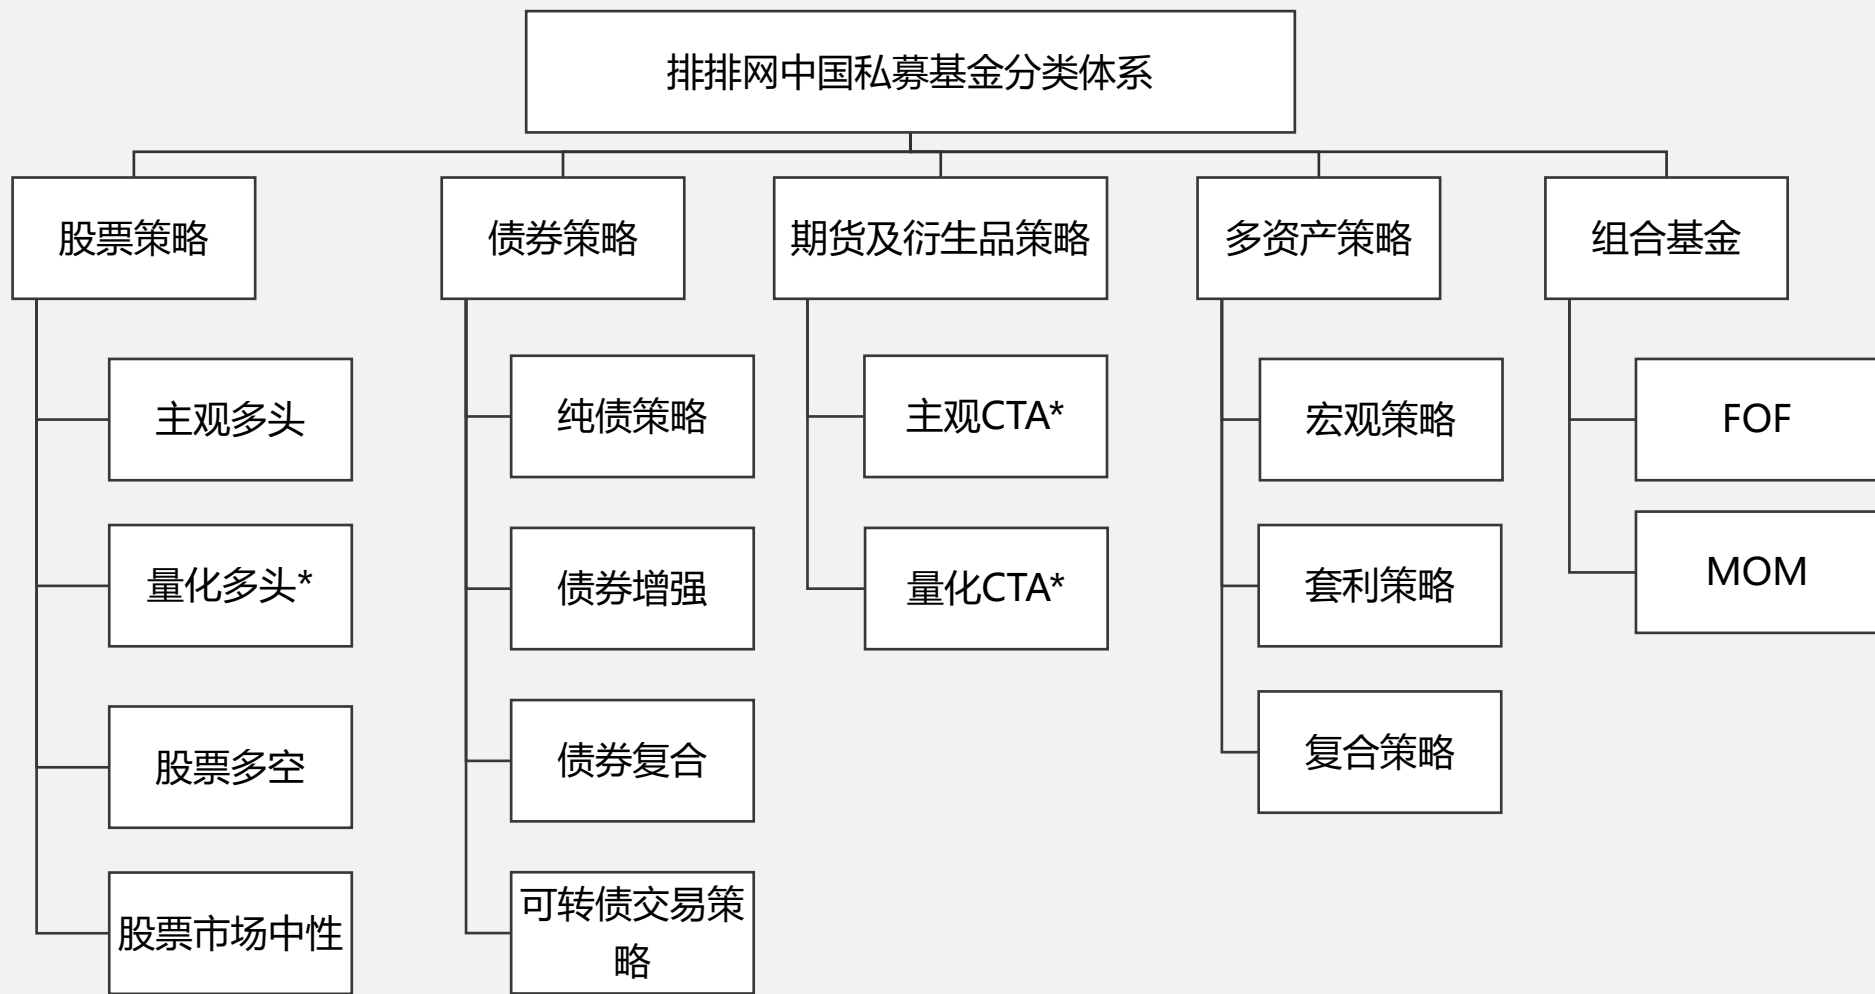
排排网中国私募基金分类体系

股票策略

主观多头

量化多头*

股票多空

股票市场中性

债券策略

纯债策略

债券增强

债券复合

可转债交易策略

期货及衍生品策略

主观CTA*

量化CTA*

多资产策略

宏观策略

套利策略

复合策略

组合基金

FOF

MOM